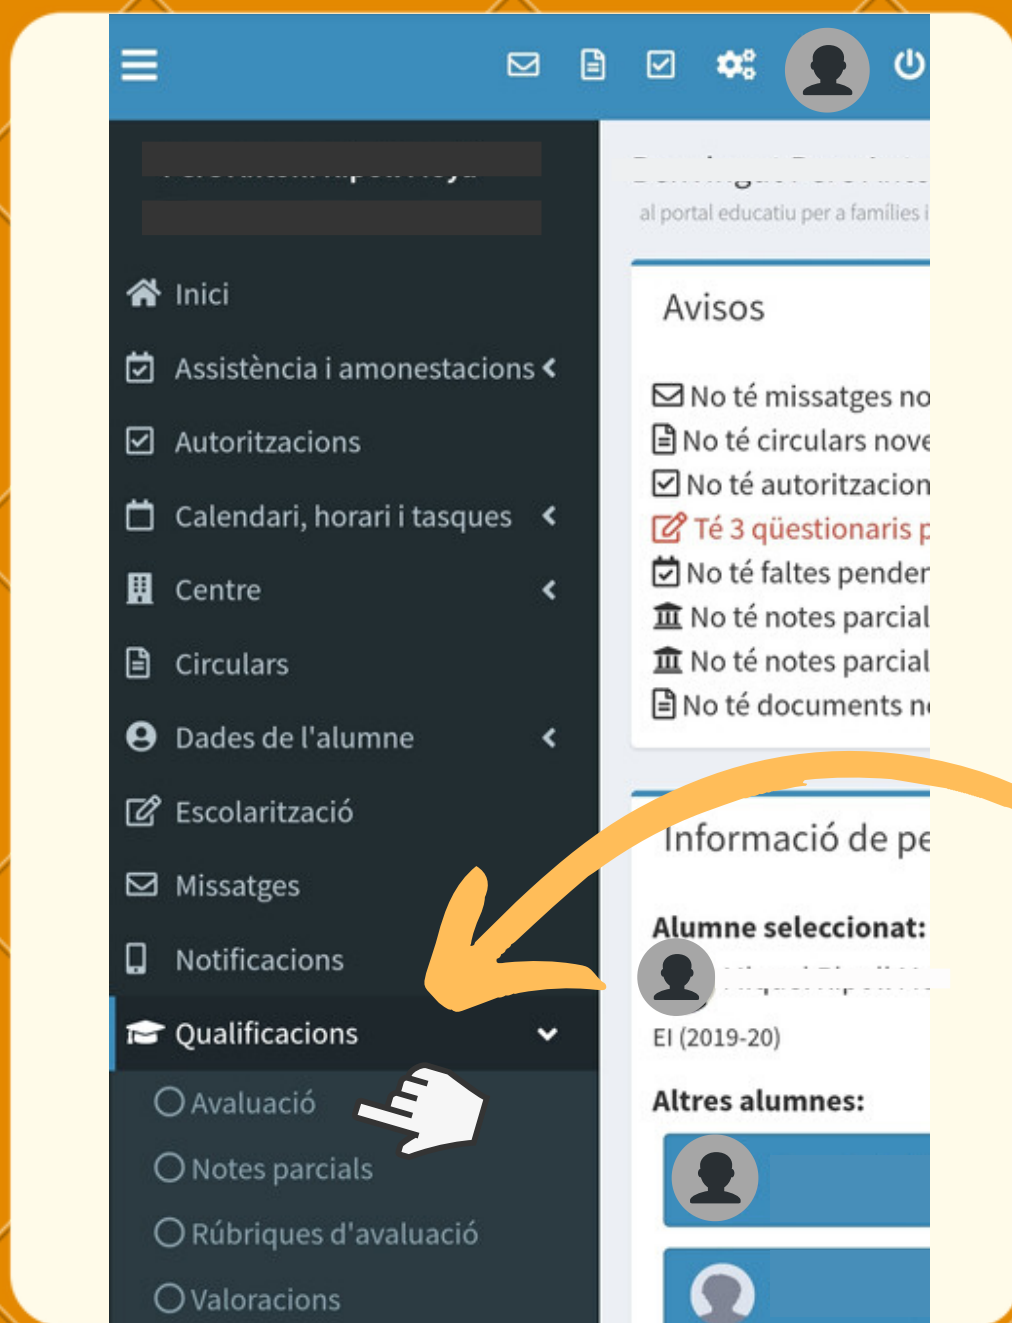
Inici

Assistència i amonestacions

Autoritzacions

Calendari, horari i tasques

Centre

Circulars

Dades de l'alumne

Escolarització

Missatges

Notificacions

Qualificacions

Avaluació

Notes parcials

Rúbriques d'avaluació

Valoracions

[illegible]

al portal educatiu per a famílies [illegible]

Avisos

No té missatges no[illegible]

No té circulars nove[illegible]

No té autoritzacion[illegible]

Té 3 qüestionaris p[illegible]

No té faltes pender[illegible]

No té notes parcial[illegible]

No té notes parcial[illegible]

No té documents n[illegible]

Informació de pe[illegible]

Alumne seleccionat:

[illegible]

EI (2019-20)

Altres alumnes: